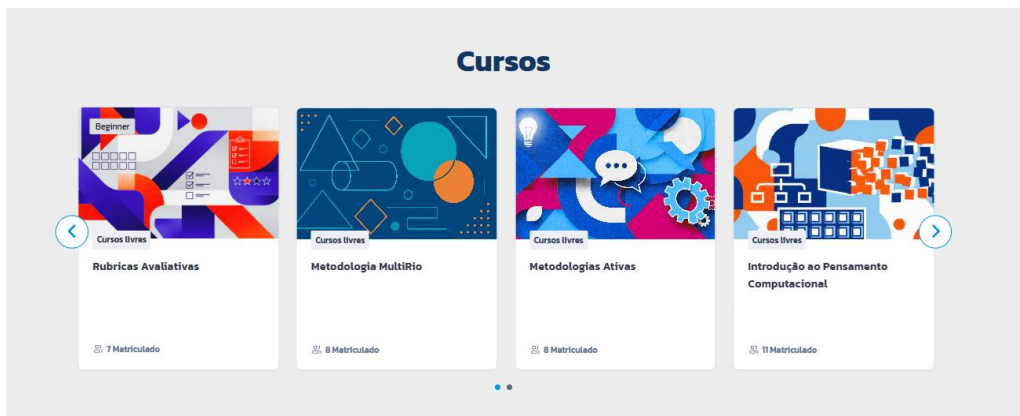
Cursos

Beginner

Cursos livres

Rubricas Avaliativas

7 Matriculado

Cursos livres

Metodologia MultiRio

8 Matriculado

Cursos livres

Metodologias Ativas

8 Matriculado

Cursos livres

Introdução ao Pensamento Computacional

11 Matriculado